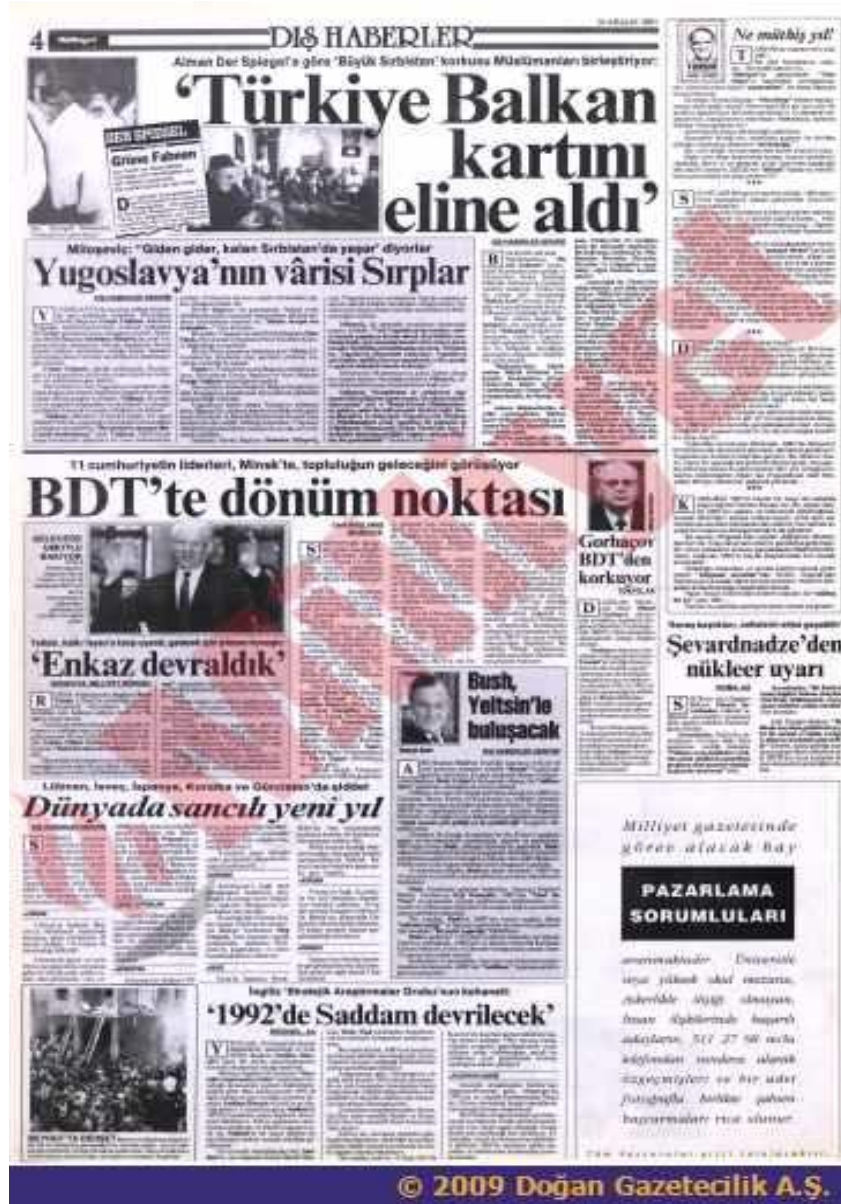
4 DIŞ HABERLER

Alman Der Spiegel'e göre 'Büyük Sırbistan' korkusu Müslümanları birleştiriyor:

'Türkiye Balkan kartını eline aldı'

DER SPIEGEL
Grüne Fahnen

Miloşeviç: "Giden gider, kalan Sırbistan'da yaşar" diyorlar
Yugoslavya'nın vârisi Sırplar

11 cumhuriyetin liderleri, Minsk'te, topluluğun geleceğini görüşüyor
BDT'te dönüm noktası

Gorbaçov BDT'den korkuyor

'Enkaz devraldık'

Bush, Yeltsin'le buluşacak

Lübnan, Irak, İspanya, Kuzey İrlanda ve Güney Afrika'da şiddet
Dünyada sancılı yeni yıl

İngiliz "Stratejik Araştırmalar Enstitüsü"nün beklentisi
'1992'de Saddam devrilecek'

Ne müthiş yıl!

Şevardnadze'den nükleer uyarı

Milliyet gazetesinde görev alacak bay

PAZARLAMA SORUMLULARI

aramaktadır. Üniversite veya yüksek okul mezunu, askerlikle ilişiği olmayan, insan ilişkilerinde başarılı adayların, 511 27 98 nolu telefondan randevu alarak özgeçmişleri ve bir adet fotoğrafla birlikte şahsen başvurmaları rica olunur.

© 2009 Doğan Gazetecilik A.Ş.